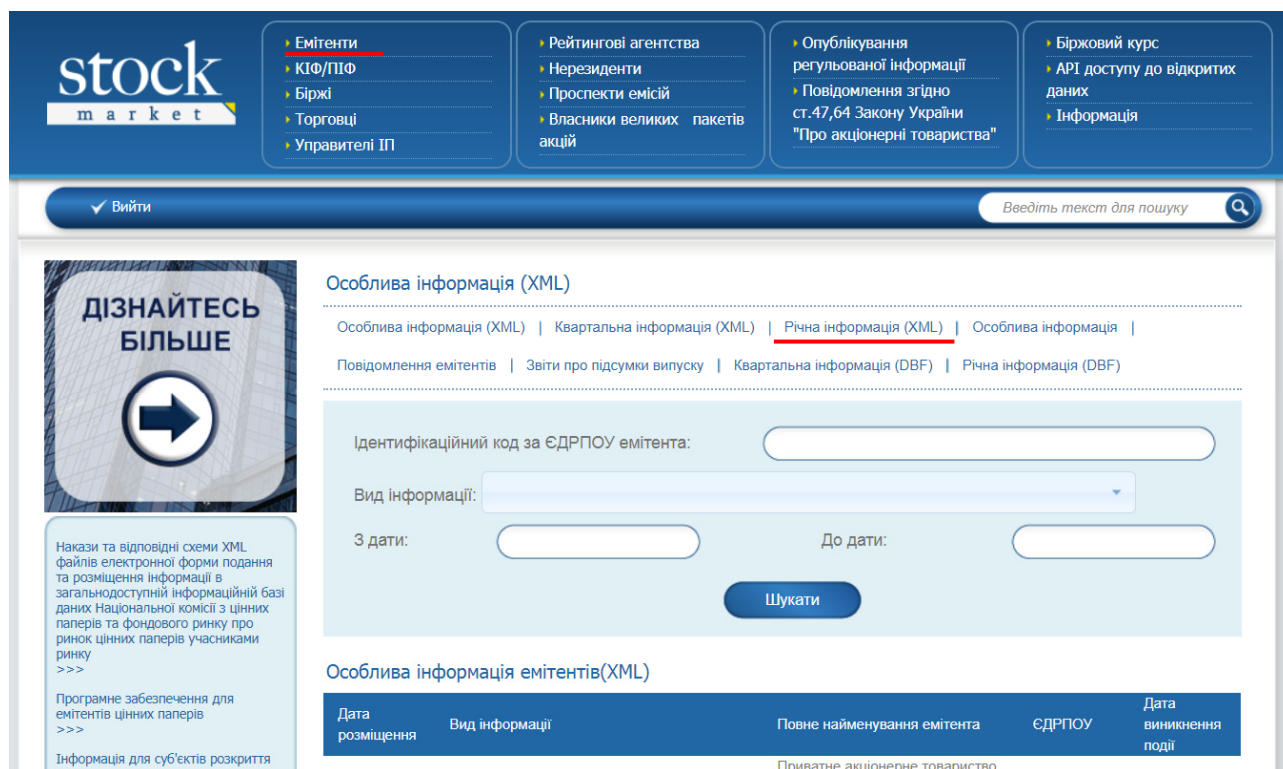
stock
market

Емітенти
КІФ/ПІФ
Біржі
Торговці
Управителі ІП

Рейтингові агентства
Нерезиденти
Проспекти емісій
Власники великих пакетів акцій

Опублікування регульованої інформації
Повідомлення згідно ст.47,64 Закону України "Про акціонерні товариства"

Біржовий курс
API доступу до відкритих даних
Інформація

Вийти

Введіть текст для пошуку

ДІЗНАЙТЕСЬ БІЛЬШЕ

Накази та відповідні схеми XML файлів електронної форми подання та розміщення інформації в загальнодоступній інформаційній базі даних Національної комісії з цінних паперів та фондового ринку про ринок цінних паперів учасниками ринку
>>>

Програмне забезпечення для емітентів цінних паперів
>>>

Інформація для суб'єктів розкриття

Особлива інформація (XML)

Особлива інформація (XML) | Квартальна інформація (XML) | Річна інформація (XML) | Особлива інформація | Повідомлення емітентів | Звіти про підсумки випуску | Квартальна інформація (DBF) | Річна інформація (DBF)

Ідентифікаційний код за ЄДРПОУ емітента:

Вид інформації:

З дати:

До дати:

Шукати

Особлива інформація емітентів(XML)

| Дата розміщення | Вид інформації | Повне найменування емітента | ЄДРПОУ | Дата виникнення події |
|---|---|---|---|---|
| | | Приватне акціонерне товариство | | |